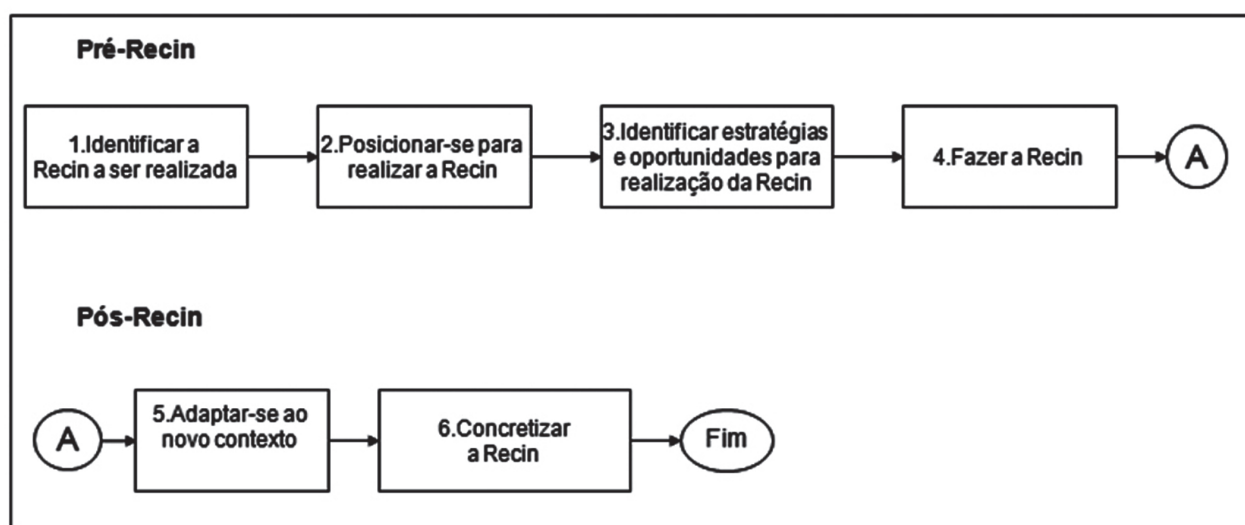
Pré-Recin

1.Identificar a Recin a ser realizada

2.Posicionar-se para realizar a Recin

3.Identificar estratégias e oportunidades para realização da Recin

4.Fazer a Recin

A

Pós-Recin

A

5.Adaptar-se ao novo contexto

6.Concretizar a Recin

Fim